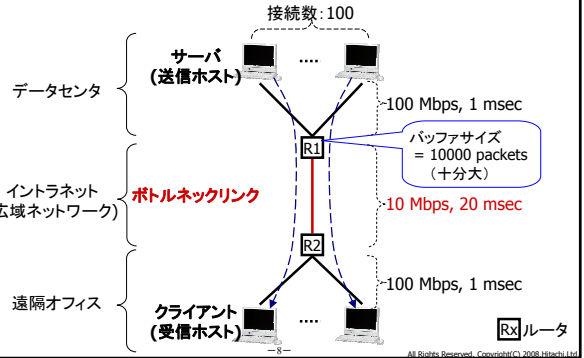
接続数:100

データセンタ

サーバ
(送信ホスト)

....

100 Mbps, 1 msec

R1

バッファサイズ
= 10000 packets
(十分大)

イントラネット
(広域ネットワーク)

ボトルネックリンク

10 Mbps, 20 msec

R2

遠隔オフィス

100 Mbps, 1 msec

クライアント
(受信ホスト)

....

Rx ルータ

-8-

All Rights Reserved, Copyright(C) 2008 Hitachi, Ltd.